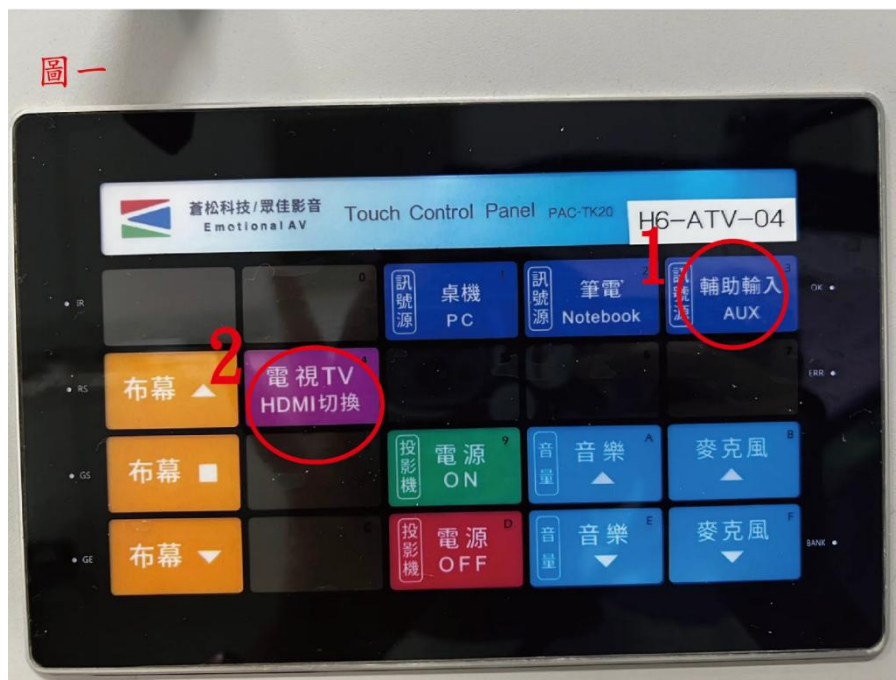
圖一

蒼松科技/眾佳影音 Emotional AV Touch Control Panel PAC-TK20 H6-ATV-04

IR RS GS GE OK ERR BANK

0 訊號源 桌機 PC 1 訊號源 筆電 Notebook 2 訊號源 輔助輸入 AUX 3

1

2

布幕 ▲ 電視TV HDMI切換 4 5 6 7

布幕 ■ 投影機 電源 ON 9 音量 音樂 ▲ A 麥克風 ▲ B

布幕 ▼ C 投影機 電源 OFF D 音量 音樂 ▼ E 麥克風 ▼ F